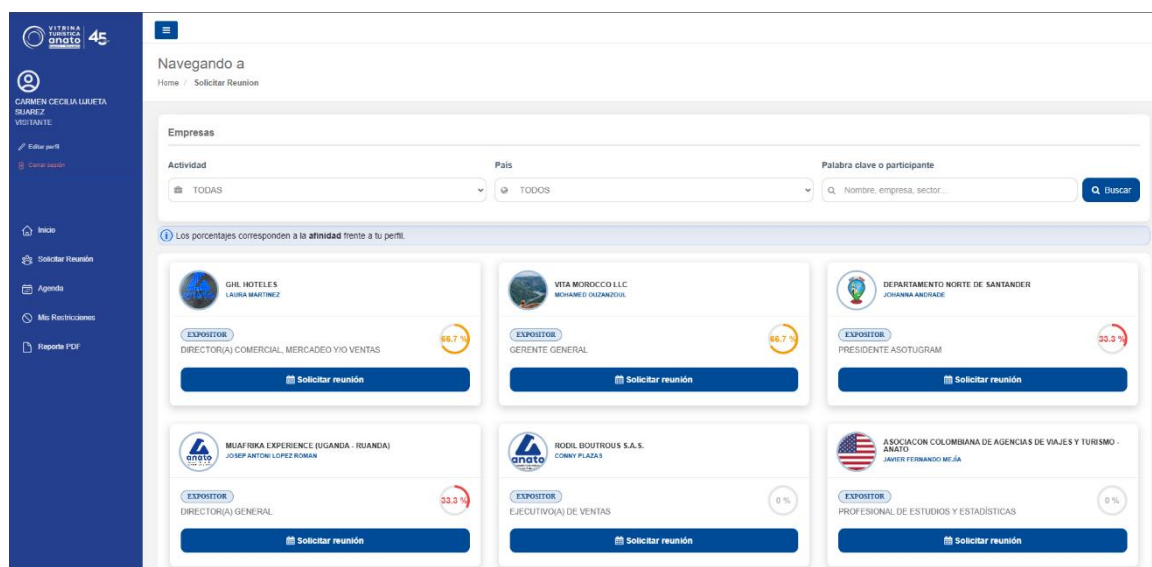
VITRINA TURÍSTICA anato 45

CARMEN CECILIA LUJUETA SUAREZ
VISITANTE

Editar perfil
Cerrar sesión

Inicio
Solicitar Reunión
Agenda
Mis Restricciones
Reporte PDF

Navegando a
Home / Solicitar Reunion

Empresas

Actividad
TODAS

País
TODOS

Palabra clave o participante
Nombre, empresa, sector...
Buscar

Los porcentajes corresponden a la **afinidad** frente a tu perfil.

GHL HOTELES
LAURA MARTINEZ
EXPOSITOR
DIRECTOR(A) COMERCIAL, MERCADEO Y/O VENTAS
66.7 %
Solicitar reunión

VITA MOROCCO LLC
MOHAMED OUZANZOUL
EXPOSITOR
GERENTE GENERAL
66.7 %
Solicitar reunión

DEPARTAMENTO NORTE DE SANTANDER
JOHANNA ANDRADE
EXPOSITOR
PRESIDENTE ASOTUGRAM
33.3 %
Solicitar reunión

MUAFRIKA EXPERIENCE (UGANDA - RUANDA)
JOSEP ANTONI LOPEZ ROMAN
EXPOSITOR
DIRECTOR(A) GENERAL
33.3 %
Solicitar reunión

RODIL BOUTROUS S.A.S.
CONNY PLAZAS
EXPOSITOR
EJECUTIVO(A) DE VENTAS
0 %
Solicitar reunión

ASOCIACON COLOMBIANA DE AGENCIAS DE VIAJES Y TURISMO - ANATO
JAVIER FERNANDO MEJÍA
EXPOSITOR
PROFESIONAL DE ESTUDIOS Y ESTADÍSTICAS
0 %
Solicitar reunión